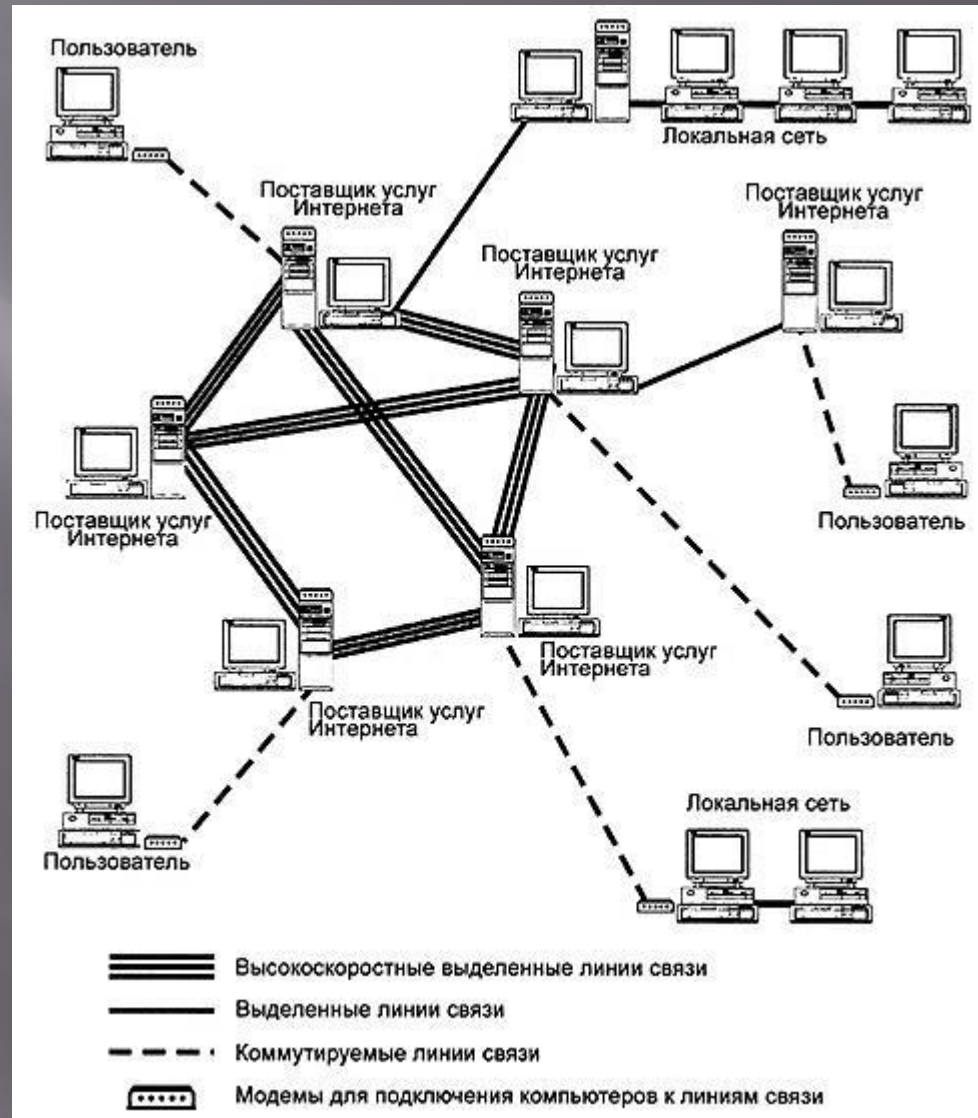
Пользователь

Локальная сеть

Поставщик услуг Интернета

Поставщик услуг Интернета

Поставщик услуг Интернета

Поставщик услуг Интернета

Пользователь

Поставщик услуг Интернета

Поставщик услуг Интернета

Пользователь

Пользователь

Локальная сеть

Высокоскоростные выделенные линии связи

Выделенные линии связи

Коммутируемые линии связи

Модемы для подключения компьютеров к линиям связи